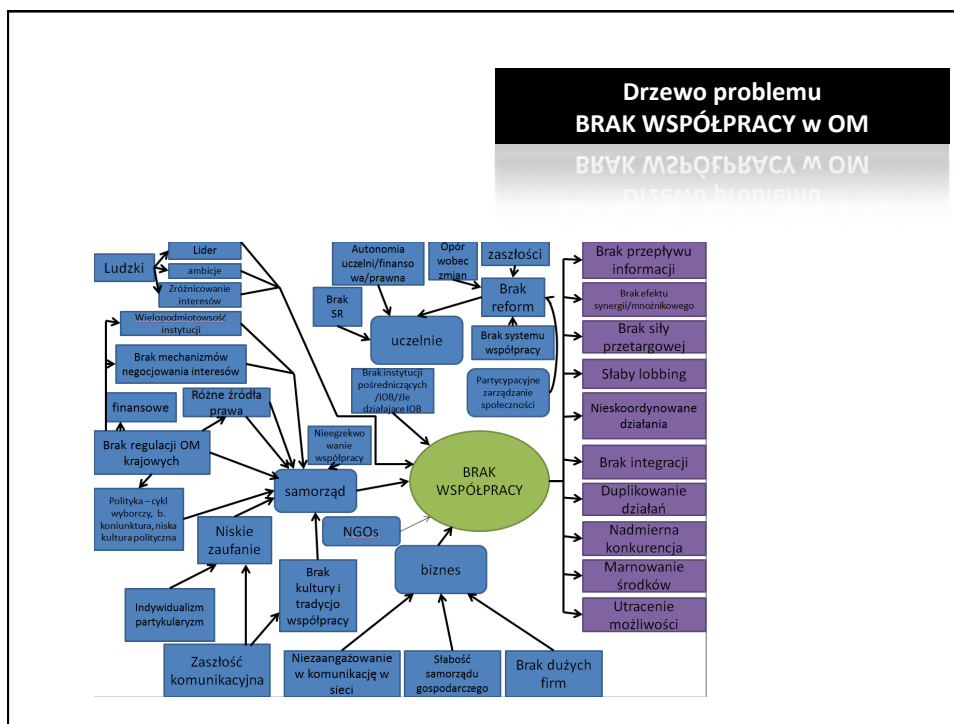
Drzewo problemu
BRAK WSPÓŁPRACY w OM

BRAK WSPÓŁPRACY w OM

Lider

Ludzki

ambicje

Zróżnicowanie interesów

Wielopodmiotowość instytucji

Brak mechanizmów negocjowania interesów

Różne źródła prawa

finansowe

Brak regulacji OM krajowych

Polityka – cykl wyborczy, b. koniunktura, niska kultura polityczna

Niskie zaufanie

Indywidualizm partykularyzm

Zaszłość komunikacyjna

Brak kultury i tradycjo współpracy

Niezaangażowanie w komunikację w sieci

Słabość samorządu gospodarczego

Brak dużych firm

biznes

NGOs

samorząd

Nieegzekwowanie współpracy

Brak instytucji pośredniczących /IOB/złe działające IOB

Autonomia uczelni/finansowa/prawna

Opór wobec zmian

zaszłości

Brak SR

uczelnie

Brak reform

Brak systemu współpracy

Partycypacyjne zarządzanie społeczności

BRAK WSPÓŁPRACY

Brak przepływu informacji

Brak efektu synergii/mnożnikowego

Brak siły przetargowej

Słaby lobbing

Nieskoordynowane działania

Brak integracji

Duplikowanie działań

Nadmierna konkurencja

Marnowanie środków

Utracenie możliwości